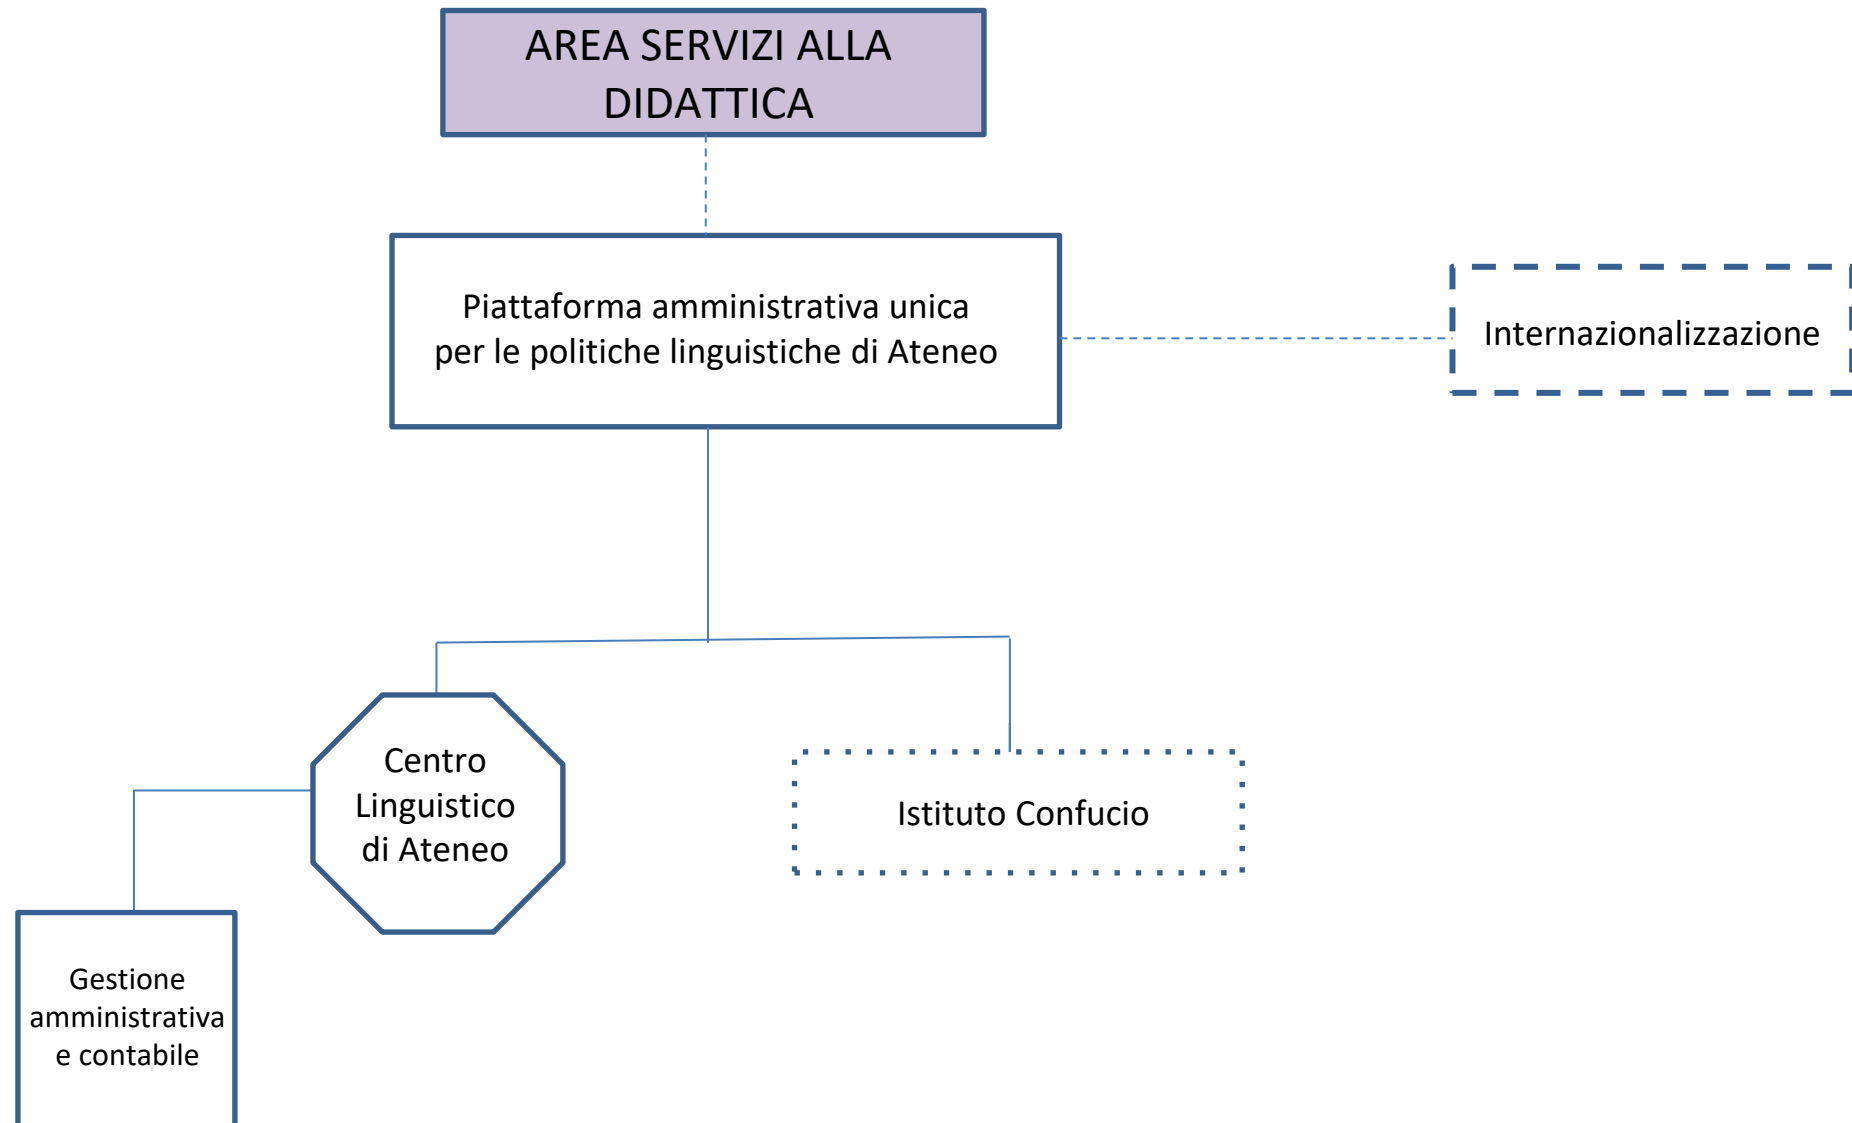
AREA SERVIZI ALLA DIDATTICA

Piattaforma amministrativa unica per le politiche linguistiche di Ateneo

Internazionalizzazione

Centro Linguistico di Ateneo

Istituto Confucio

Gestione amministrativa e contabile